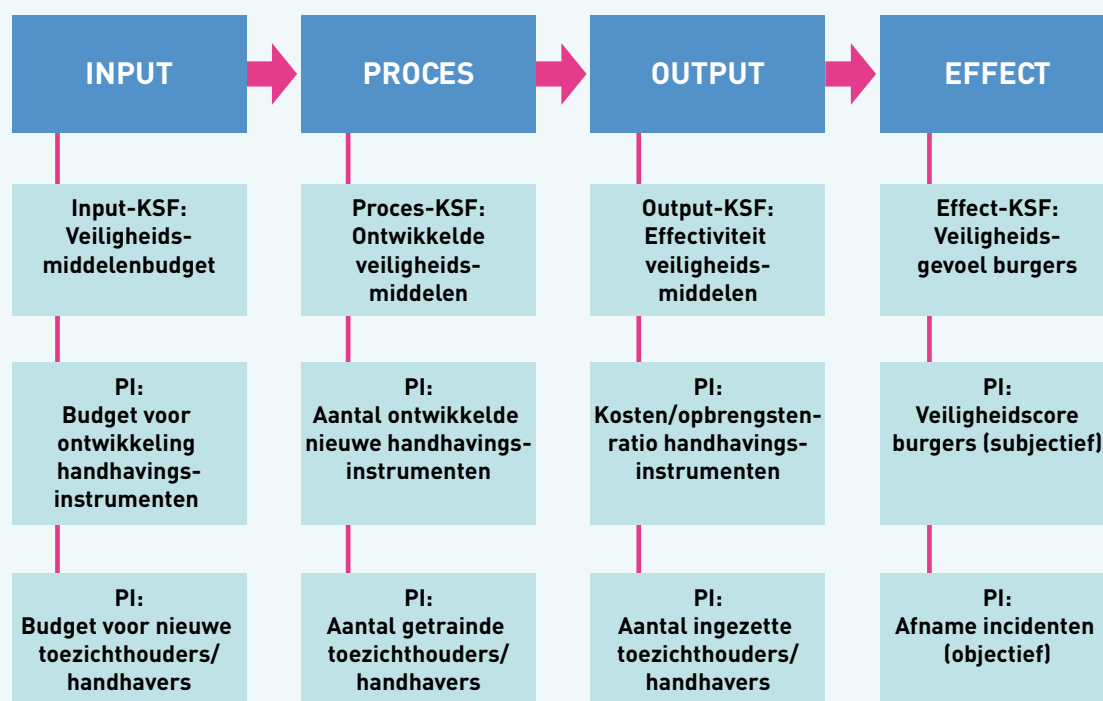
INPUT

Input-KSF: Veiligheidsmiddelenbudget

PI: Budget voor ontwikkeling handhavingsinstrumenten

PI: Budget voor nieuwe toezichthouders/ handhavers

PROCES

Proces-KSF: Ontwikkelde veiligheidsmiddelen

PI: Aantal ontwikkelde nieuwe handhavingsinstrumenten

PI: Aantal getrainde toezichthouders/ handhavers

OUTPUT

Output-KSF: Effectiviteit veiligheidsmiddelen

PI: Kosten/opbrengstenratio handhavingsinstrumenten

PI: Aantal ingezette toezichthouders/ handhavers

EFFECT

Effect-KSF: Veiligheidsgevoel burgers

PI: Veiligheidscore burgers (subjectief)

PI: Afname incidenten (objectief)